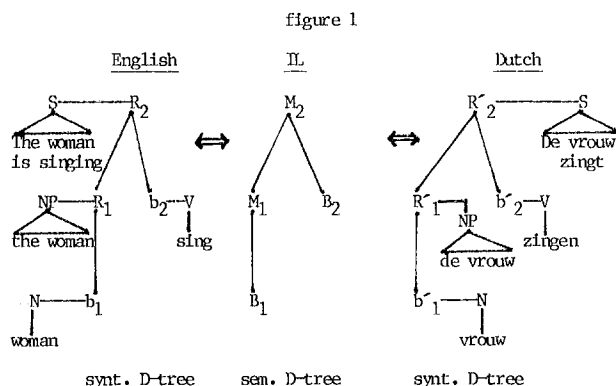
figure 1

English

IL

Dutch

S

$R_2$

The woman is singing

NP

$R_1$

$b_2$

V

the woman

sing

N

$b_1$

woman

$\Leftrightarrow$

$M_2$

$M_1$

$B_2$

$B_1$

$\Leftrightarrow$

$R'_2$

S

De vrouw zingt

$R'_1$

NP

$b'_2$

V

de vrouw

zingen

$b'_1$

N

vrouw

synt. D-tree

sem. D-tree

synt. D-tree